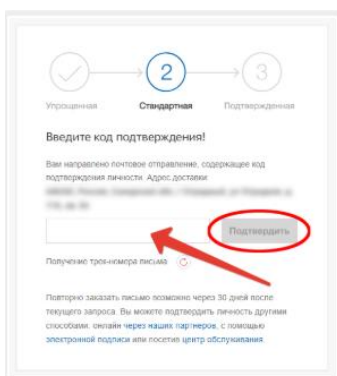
2

3

Упрощенная

Стандартная

Подтвержденная

Введите код подтверждения!

Вам направлено почтовое отправление, содержащее код подтверждения личности. Адрес доставки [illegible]

Подтвердить

Получение трек-номера письма

Повторно заказать письмо возможно через 30 дней после текущего запроса. Вы можете подтвердить личность другими способами: онлайн через наших партнеров, с помощью электронной подписи или посетив центр обслуживания